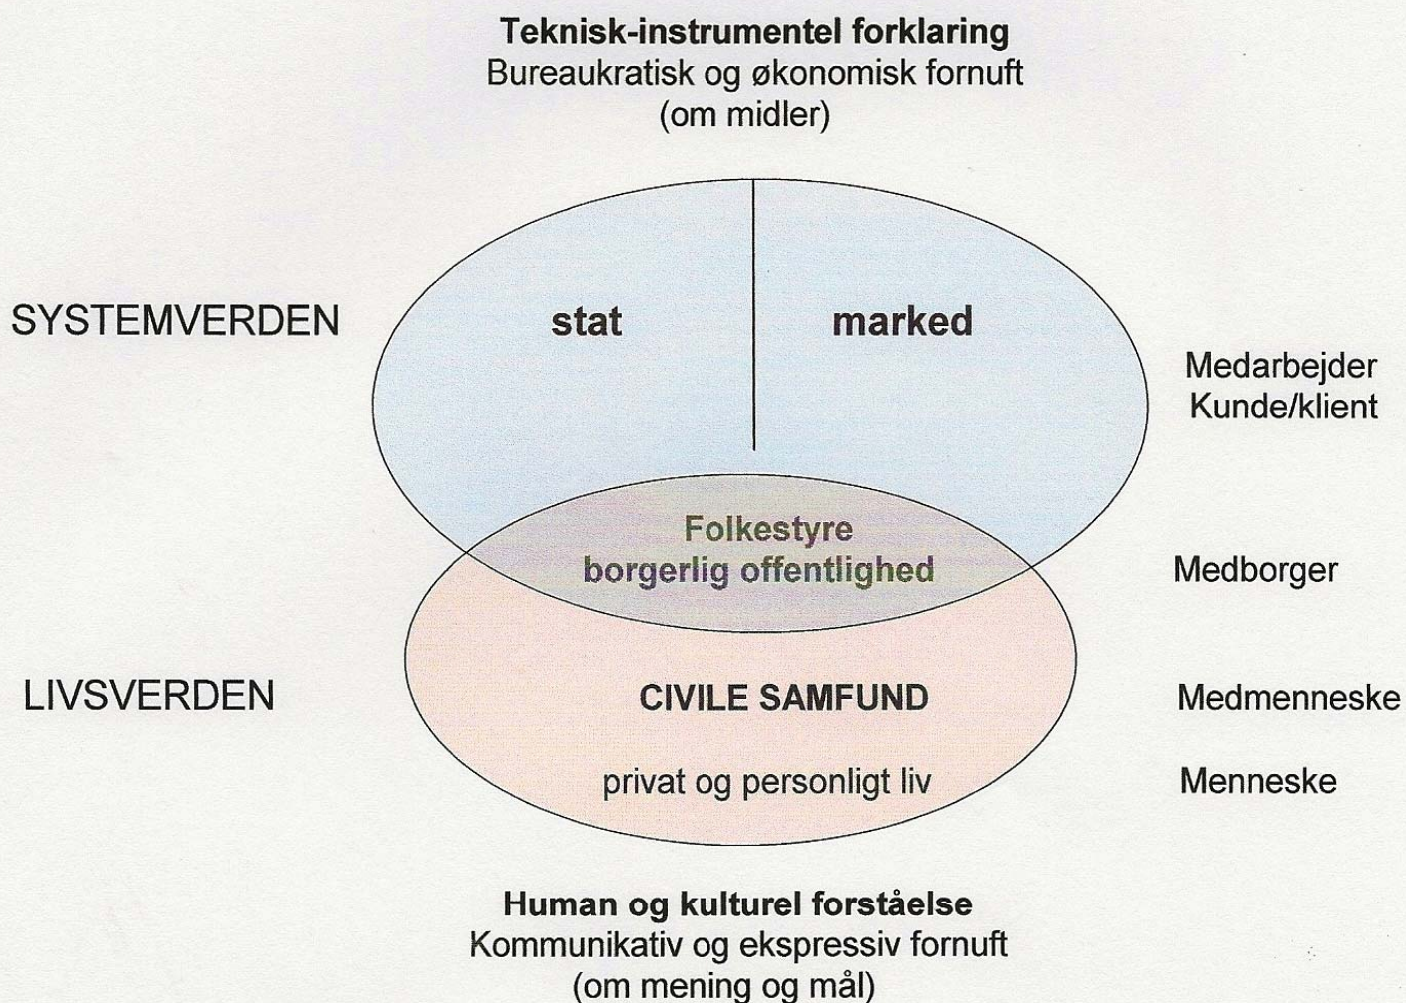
**Teknisk-instrumentel forklaring**
Bureaukratisk og økonomisk fornuft
(om midler)

SYSTEMVERDEN

stat

marked

Medarbejder
Kunde/klient

Folkestyre
borgerlig offentlighed

Medborger

LIVSVERDEN

CIVILE SAMFUND

Medmenneske

privat og personligt liv

Menneske

**Human og kulturel forståelse**
Kommunikativ og ekspressiv fornuft
(om mening og mål)